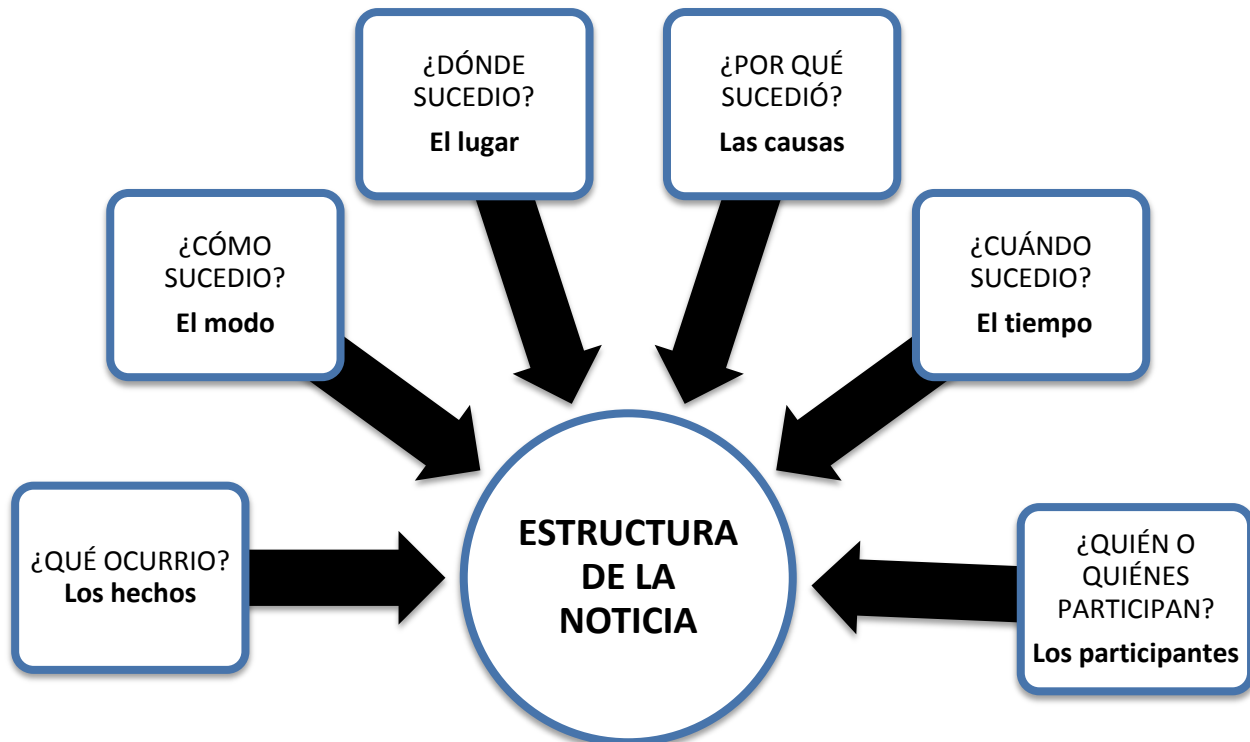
¿DÓNDE SUCEDIO?
El lugar

¿POR QUÉ SUCEDIÓ?
Las causas

¿CÓMO SUCEDIO?
El modo

¿CUÁNDO SUCEDIO?
El tiempo

¿QUÉ OCURRIO?
Los hechos

ESTRUCTURA DE LA NOTICIA

¿QUIÉN O QUIÉNES PARTICIPAN?
Los participantes